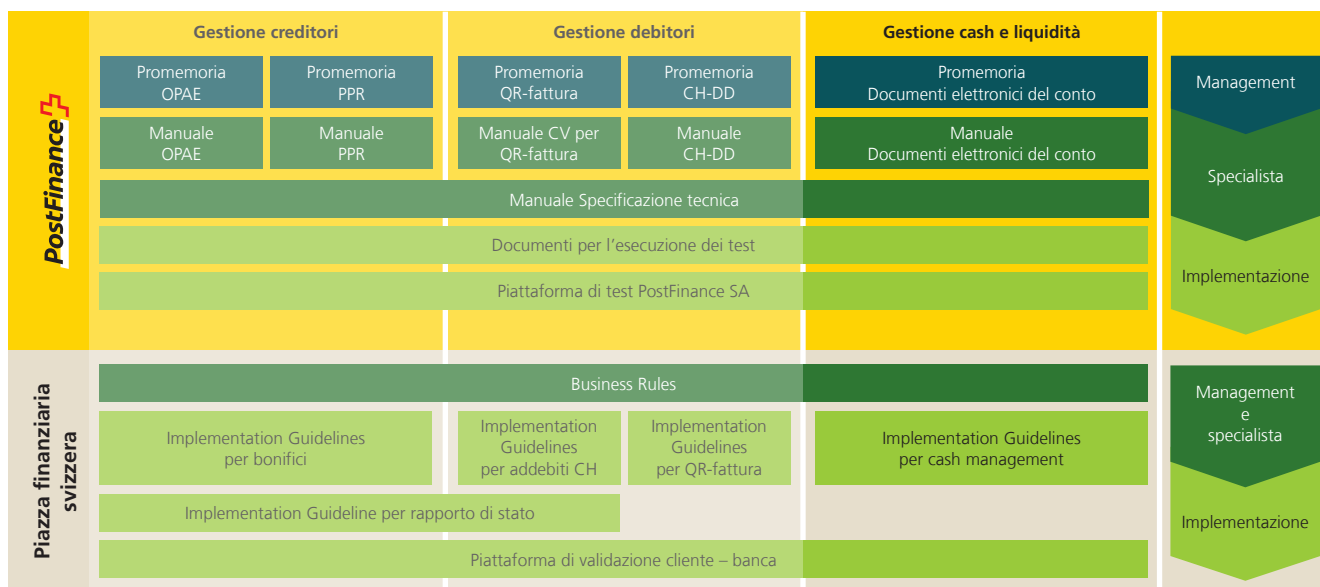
PostFinance

Gestione creditori

Gestione debitori

Gestione cash e liquidità

Promemoria OPAE

Promemoria PPR

Promemoria QR-fattura

Promemoria CH-DD

Promemoria Documenti elettronici del conto

Manuale OPAE

Manuale PPR

Manuale CV per QR-fattura

Manuale CH-DD

Manuale Documenti elettronici del conto

Manuale Specificazione tecnica

Documenti per l’esecuzione dei test

Piattaforma di test PostFinance SA

Management

Specialista

Implementazione

Piazza finanziaria svizzera

Business Rules

Implementation Guidelines per bonifici

Implementation Guidelines per addebiti CH

Implementation Guidelines per QR-fattura

Implementation Guidelines per cash management

Implementation Guideline per rapporto di stato

Piattaforma di validazione cliente – banca

Management e specialista

Implementazione